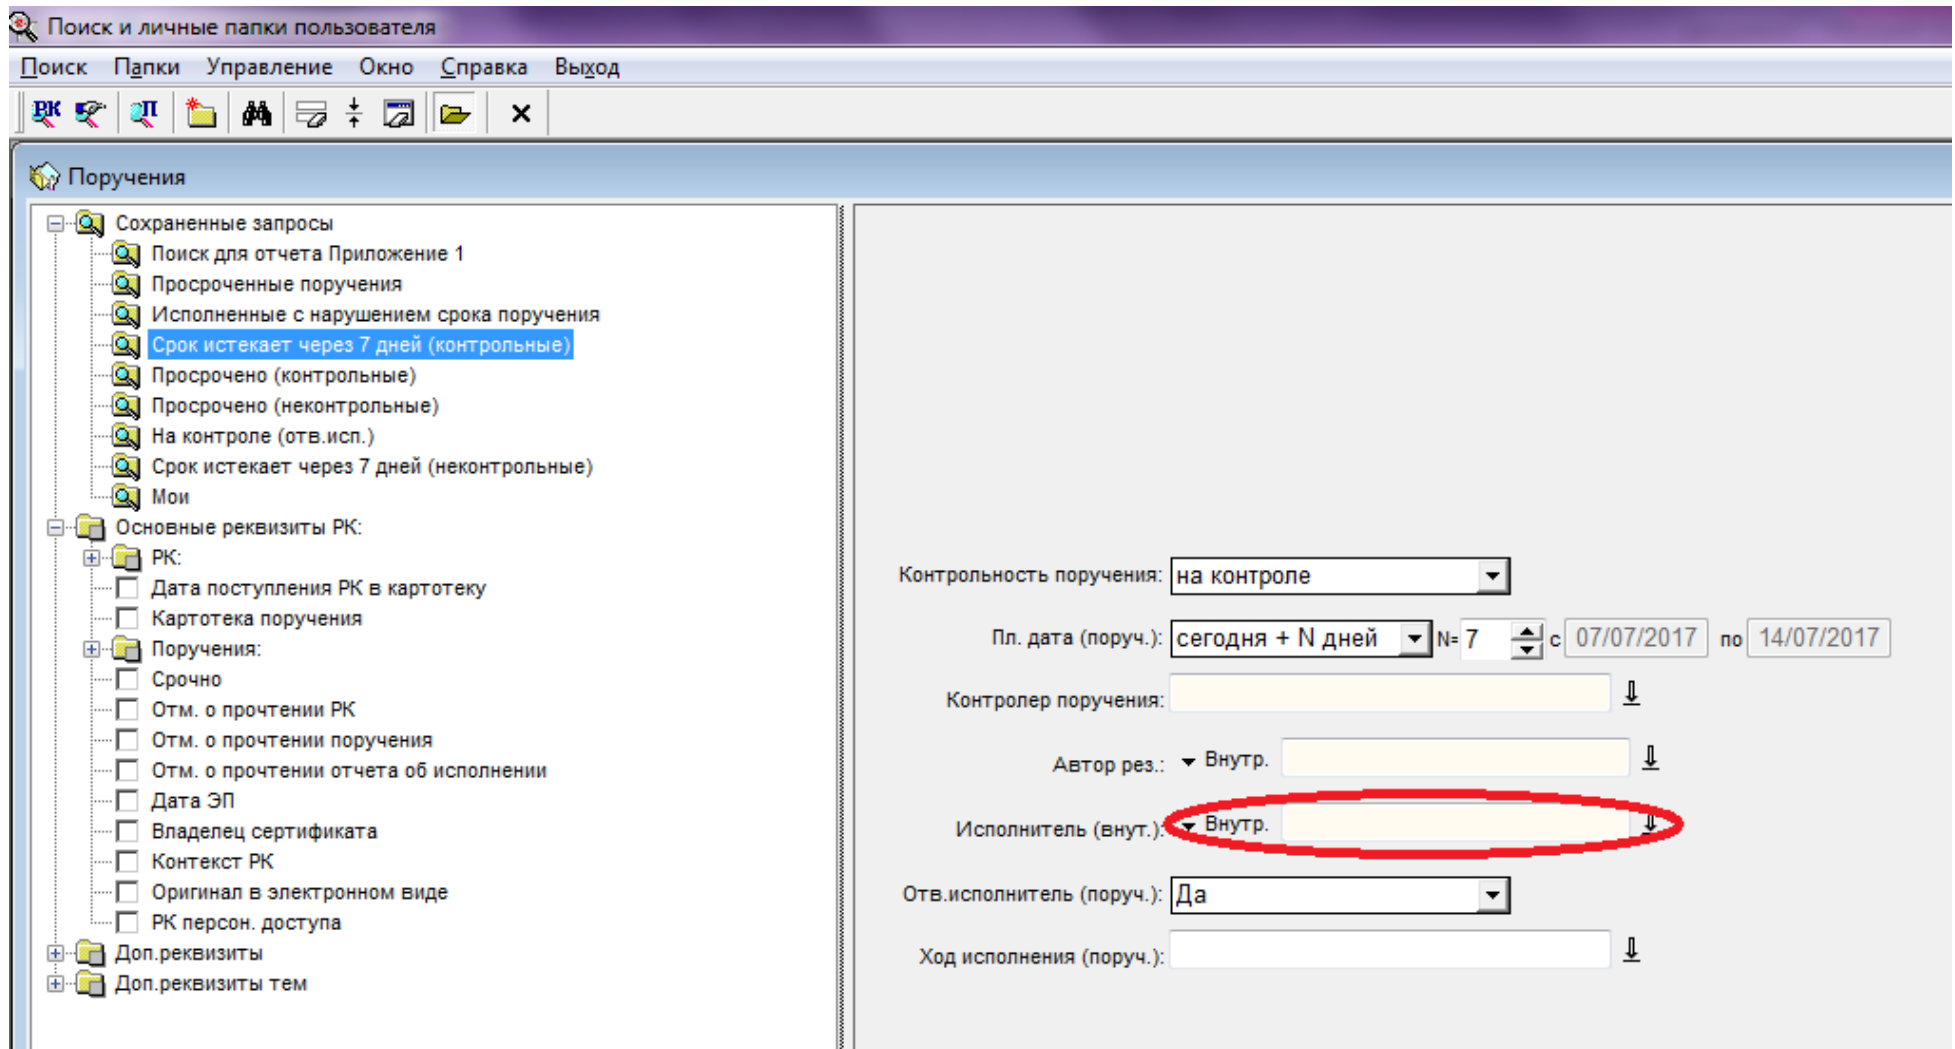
Поиск и личные папки пользователя

Поиск Папки Управление Окно Справка Выход

РК П

Поручения

Сохраненные запросы
Поиск для отчета Приложение 1
Просроченные поручения
Исполненные с нарушением срока поручения
Срок истекает через 7 дней (контрольные)
Просрочено (контрольные)
Просрочено (неконтрольные)
На контроле (отв.исп.)
Срок истекает через 7 дней (неконтрольные)
Мои
Основные реквизиты РК:
РК:
Дата поступления РК в картотеку
Картотека поручения
Поручения:
Срочно
Отм. о прочтении РК
Отм. о прочтении поручения
Отм. о прочтении отчета об исполнении
Дата ЭП
Владелец сертификата
Контекст РК
Оригинал в электронном виде
РК персон. доступа
Доп.реквизиты
Доп.реквизиты тем

Контрольность поручения: на контроле
Пл. дата (поруч.): сегодня + N дней N= 7 с 07/07/2017 по 14/07/2017
Контролер поручения:
Автор рез.: Внутр.
Исполнитель (внут.): Внутр.
Отв.исполнитель (поруч.): Да
Ход исполнения (поруч.):